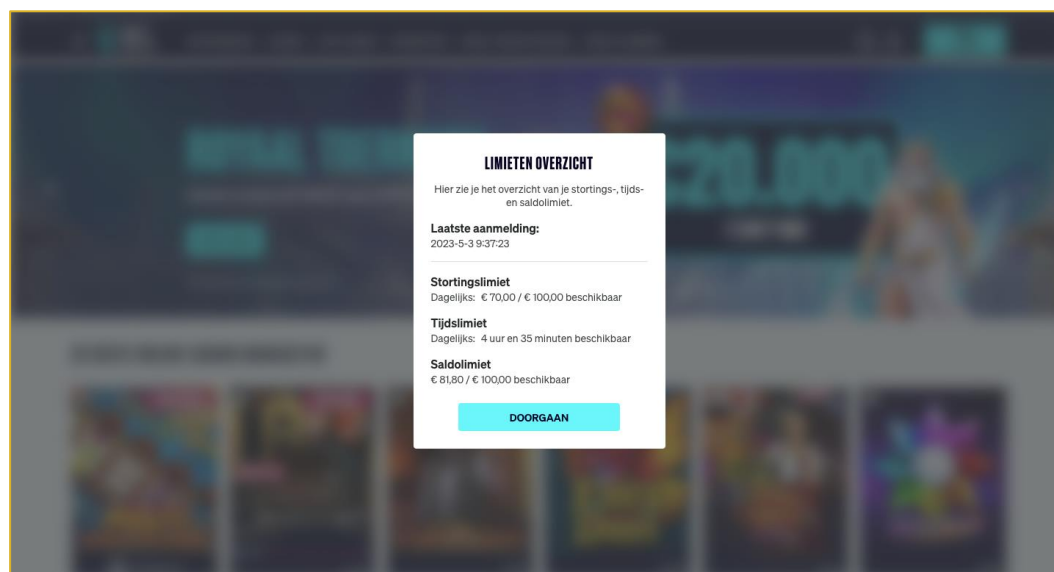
LIMIETEN OVERZICHT

Hier zie je het overzicht van je stortings-, tijds- en saldolimiet.

Laatste aanmelding:
2023-5-3 9:37:23

Stortingslimiet
Dagelijks: € 70,00 / € 100,00 beschikbaar

Tijdslimiet
Dagelijks: 4 uur en 35 minuten beschikbaar

Saldolimiet
€ 81,80 / € 100,00 beschikbaar

DOORGAAN